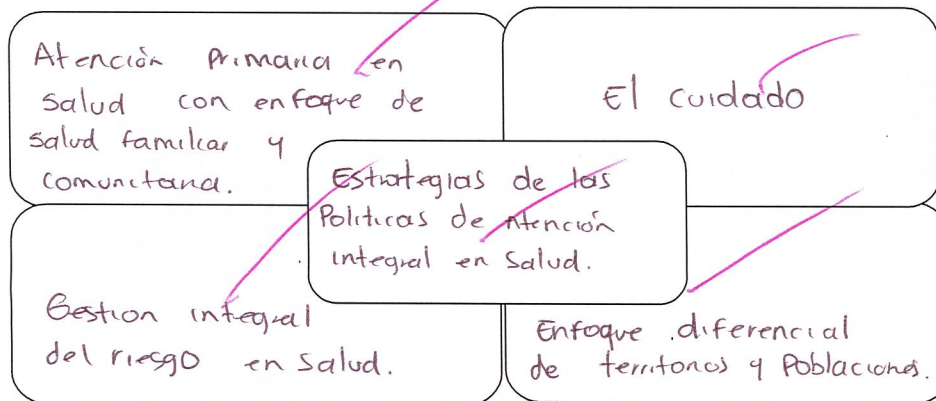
Atención primaria en salud con enfoque de salud familiar y comunitaria.

El cuidado

Estrategias de las Politicas de Atención integral en Salud.

Gestion integral del riesgo en Salud.

Enfoque diferencial de territorios y Poblaciones.